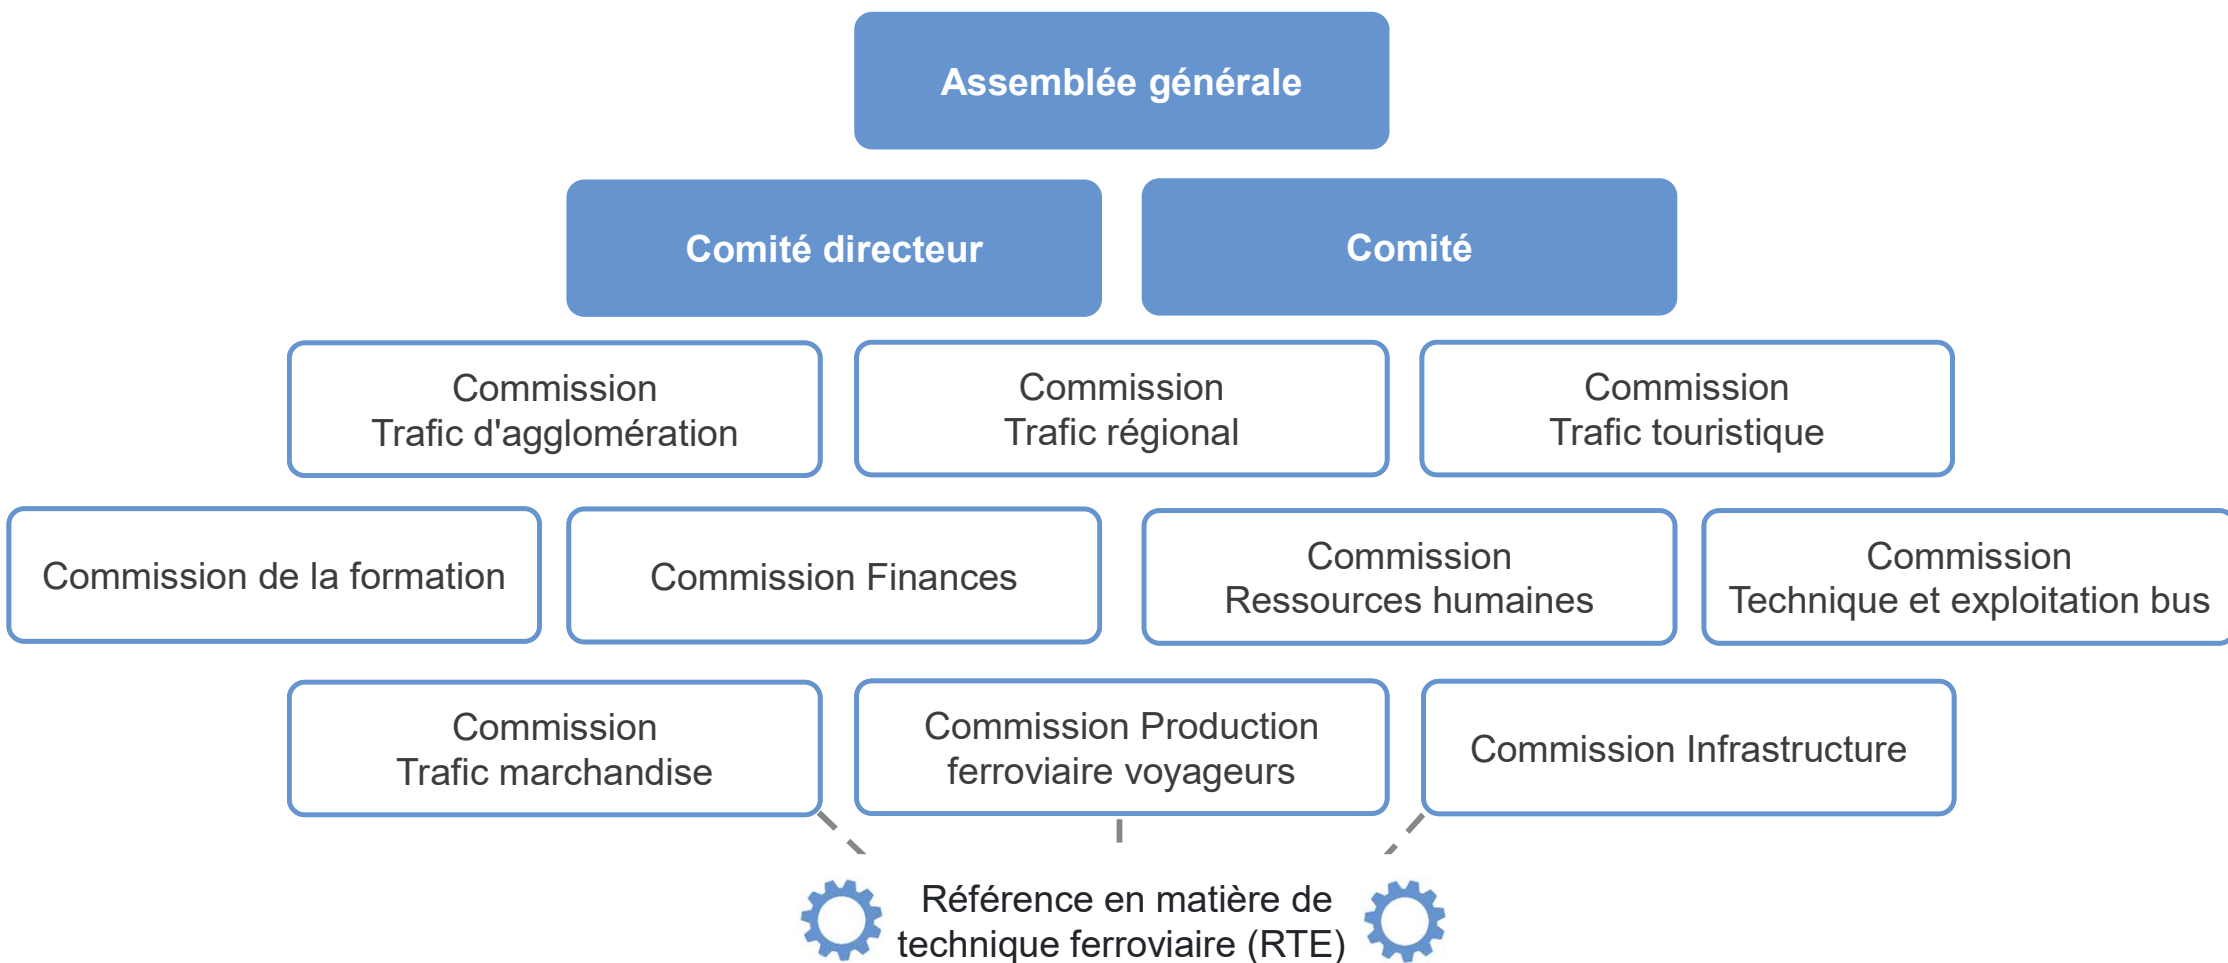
Assemblée générale

Comité directeur

Comité

Commission
Trafic d'agglomération

Commission
Trafic régional

Commission
Trafic touristique

Commission de la formation

Commission Finances

Commission
Ressources humaines

Commission
Technique et exploitation bus

Commission
Trafic marchandise

Commission Production
ferroviaire voyageurs

Commission Infrastructure

Référence en matière de
technique ferroviaire (RTE)